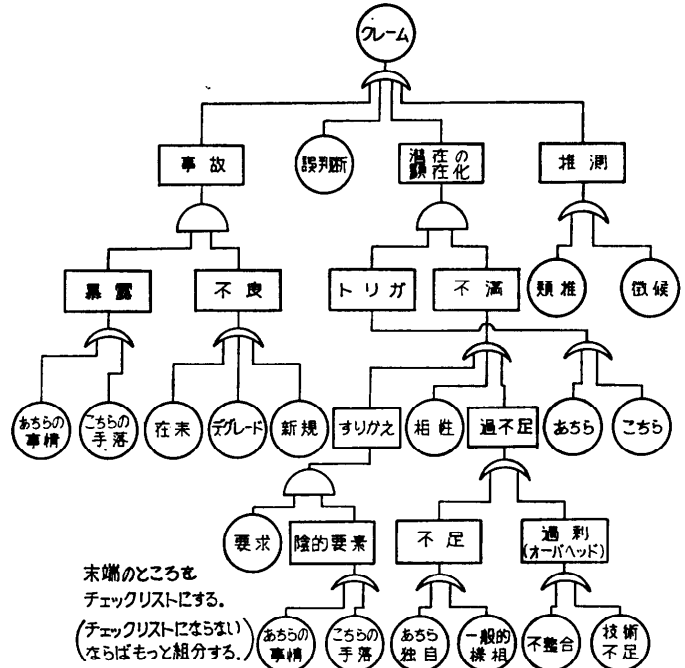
クレーム

事故

誤判断

潜在の顕在化

推測

暴露

不良

トリガ

不満

類推

徴候

あちらの事情

こちらの手落

在来

デグレード

新規

すりかえ

相性

過不足

あちら

こちら

要求

陰的要素

不足

過剰（オーバヘッド）

あちらの事情

こちらの手落

あちら独自

一般的様相

不整合

技術不足

末端のところをチェックリストにする。

（チェックリストにならないならばもっと細分する。）